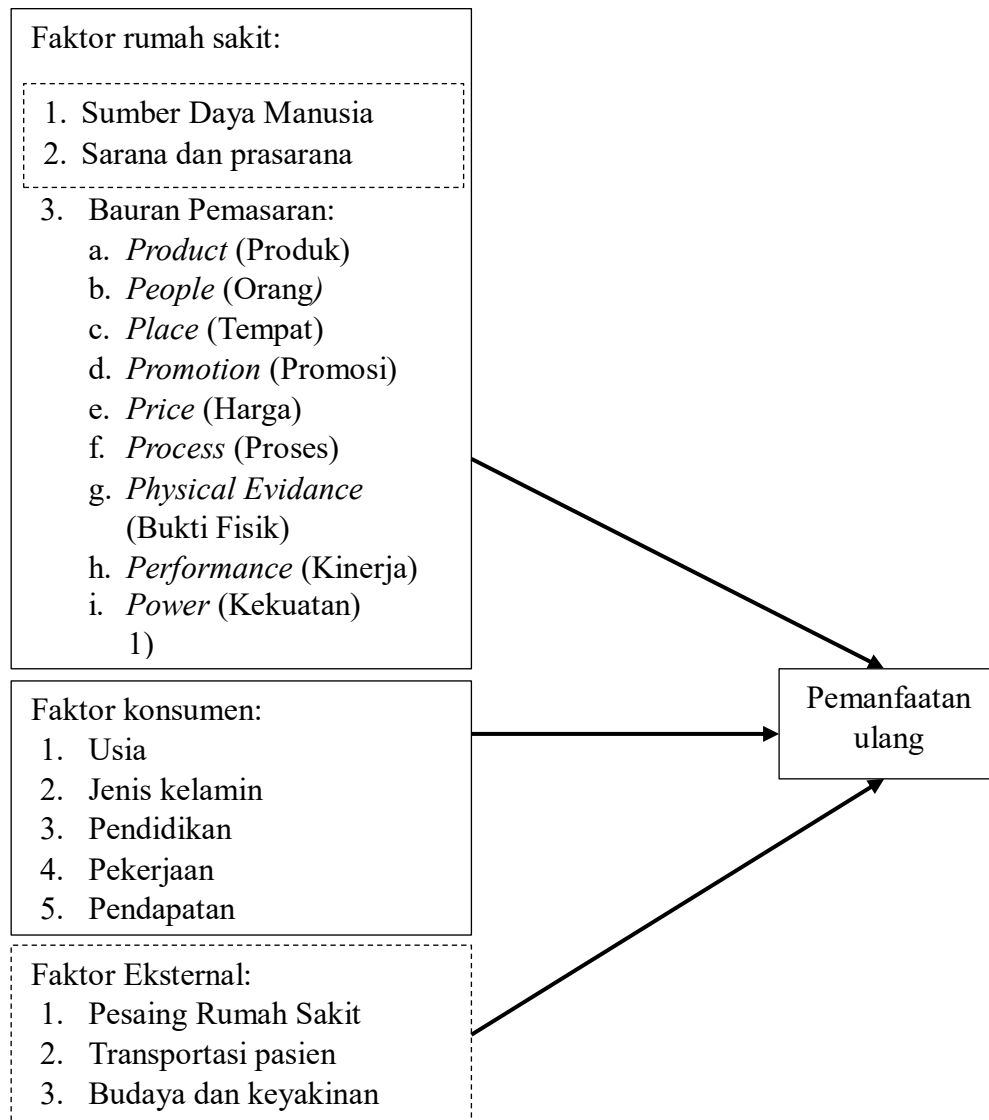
Faktor rumah sakit:

1. Sumber Daya Manusia
2. Sarana dan prasarana
3. Bauran Pemasaran:
a. *Product* (Produk)
b. *People* (Orang)
c. *Place* (Tempat)
d. *Promotion* (Promosi)
e. *Price* (Harga)
f. *Process* (Proses)
g. *Physical Evidance* (Bukti Fisik)
h. *Performance* (Kinerja)
i. *Power* (Kekuatan)
1)

Faktor konsumen:
1. Usia
2. Jenis kelamin
3. Pendidikan
4. Pekerjaan
5. Pendapatan

Faktor Eksternal:
1. Pesaing Rumah Sakit
2. Transportasi pasien
3. Budaya dan keyakinan

Pemanfaatan ulang